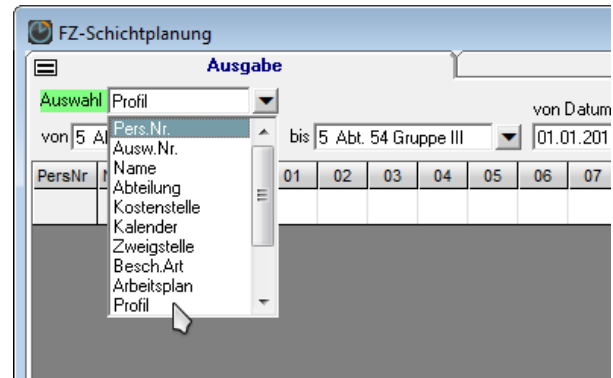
FZ-Schichtplanung

Ausgabe

Auswahl Profil

von Datum

von 5 A

bis 5 Abt. 54 Gruppe III

01.01.201

Pers.Nr.
Ausw.Nr.
Name
Abteilung
Kostenstelle
Kalender
Zweigstelle
Besch.Art
Arbeitsplan
Profil

| PersNr | N | 01 | 02 | 03 | 04 | 05 | 06 | 07 |
|---|---|---|---|---|---|---|---|---|
| | | | | | | | | |